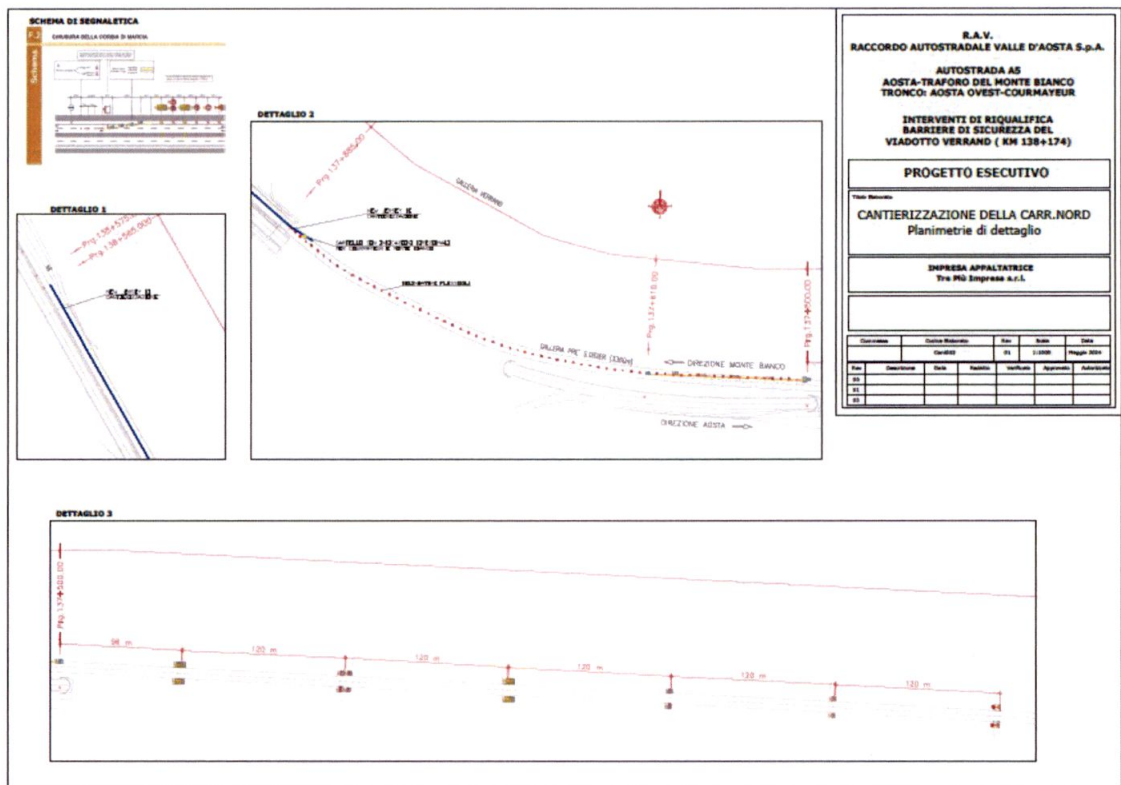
SCHEMA DI SEGNALETICA

F.2 CHIUSURA DELLA CORSIA DI MARCIA

Schema

DETTAGLIO 1

Prg.138+575.00
Prg.138+565.000

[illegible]

DETTAGLIO 2

Prg.137+885.00

GALLERIA VERRAND

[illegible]

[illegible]

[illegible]

Prg.137+610.00

Prg.137+500.00

GALLERIA PRE' S.DIDIER (3362m)

DIREZIONE MONTE BIANCO

DIREZIONE AOSTA

R.A.V.
RACCORDO AUTOSTRADALE VALLE D'AOSTA S.p.A.

AUTOSTRADA A5
AOSTA-TRAFORO DEL MONTE BIANCO
TRONCO: AOSTA OVEST-COURMAYEUR

INTERVENTI DI RIQUALIFICA
BARRIERE DI SICUREZZA DEL
VIADOTTO VERRAND ( KM 138+174)

PROGETTO ESECUTIVO

Titolo Elaborato

CANTIERIZZAZIONE DELLA CARR.NORD
Planimetrie di dettaglio

IMPRESA APPALTATRICE
Tre Più Imprese s.r.l.

| Commessa | Codice Elaborato | Rev | Scala | Data |
|---|---|---|---|---|
| | Cant03 | 01 | 1:1000 | Maggio 2014 |

| Rev | Descrizione | Data | Redatto | Verificato | Approvato | Autorizzato |
|---|---|---|---|---|---|---|
| 03 | | | | | | |
| 02 | | | | | | |
| 01 | | | | | | |

DETTAGLIO 3

Prg.137+500.00

98 m
120 m
120 m
120 m
120 m
120 m